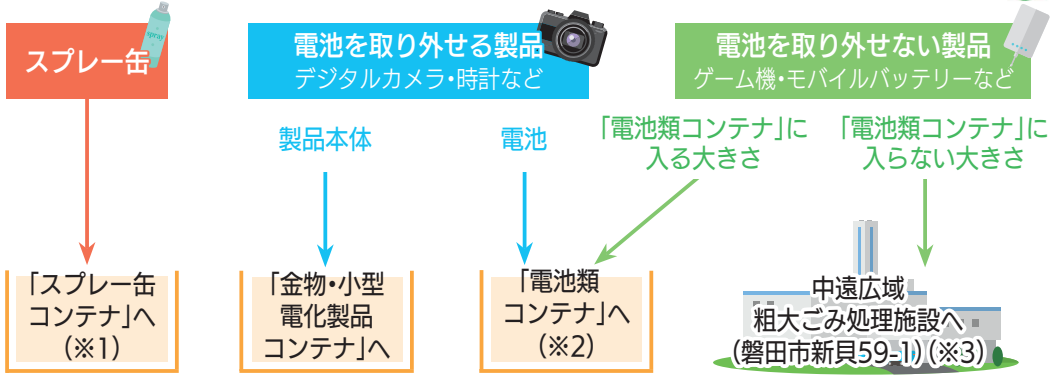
スプレー缶

spray

電池を取り外せる製品
デジタルカメラ・時計など

電池を取り外せない製品
ゲーム機・モバイルバッテリーなど

製品本体

電池

「電池類コンテナ」に入る大きさ

「電池類コンテナ」に入らない大きさ

「スプレー缶コンテナ」へ(※1)

「金物・小型電化製品コンテナ」へ

「電池類コンテナ」へ(※2)

中遠広域粗大ごみ処理施設へ(磐田市新貝59-1)(※3)